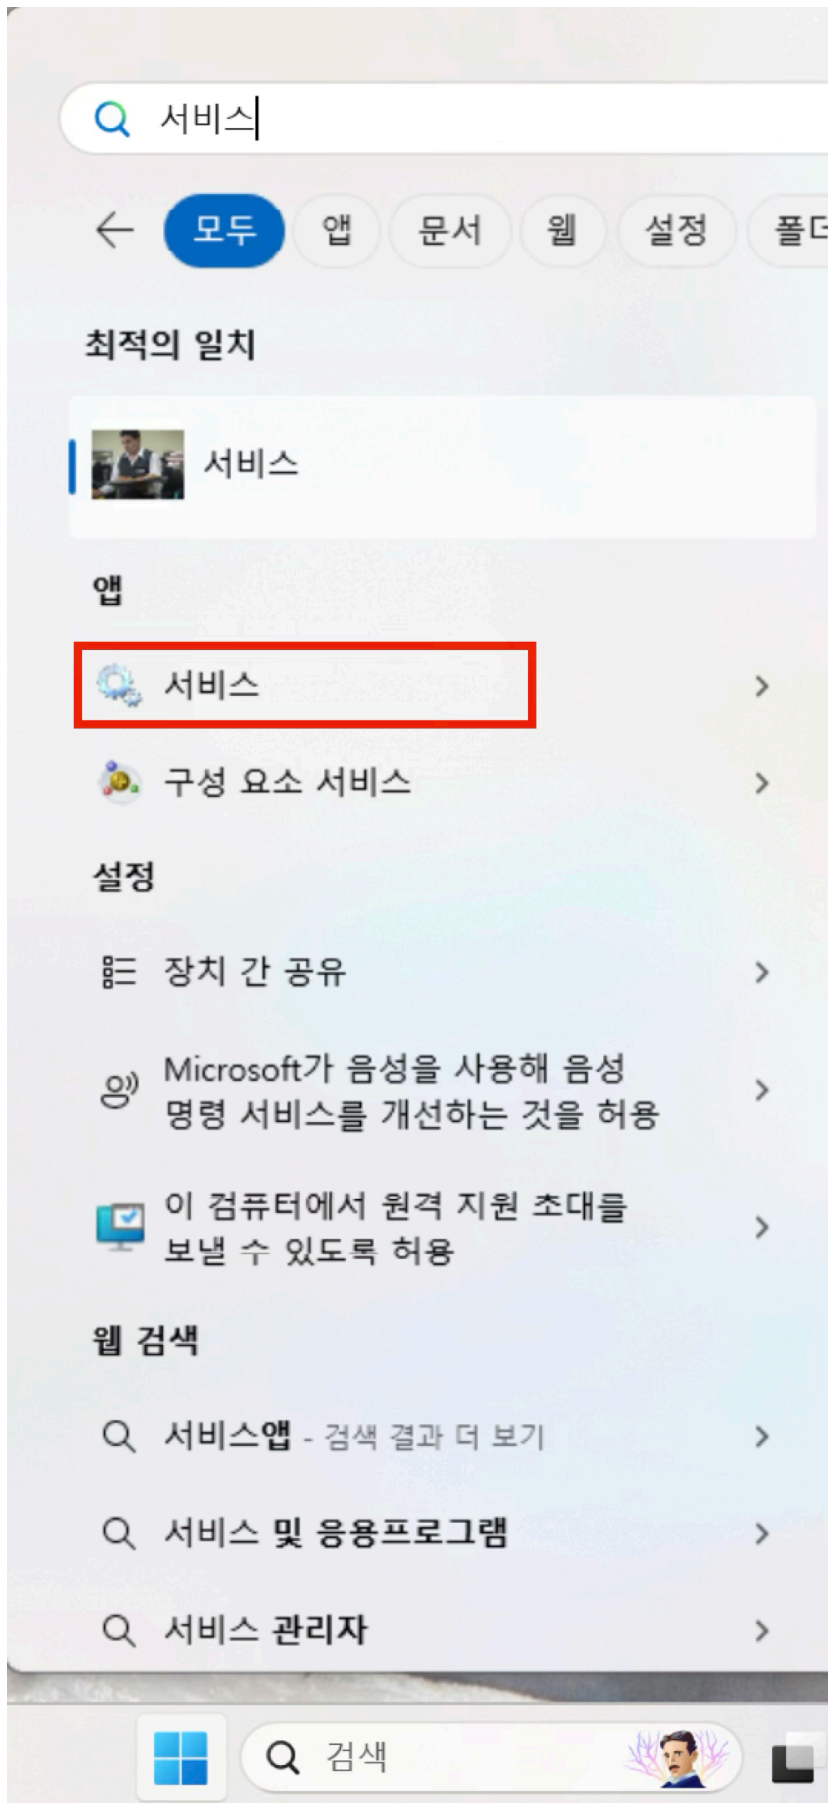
서비스

모두 앱 문서 웹 설정 폴더

최적의 일치

서비스

앱

서비스

구성 요소 서비스

설정

장치 간 공유

Microsoft가 음성을 사용해 음성 명령 서비스를 개선하는 것을 허용

이 컴퓨터에서 원격 지원 초대를 보낼 수 있도록 허용

웹 검색

서비스앱 - 검색 결과 더 보기

서비스 및 응용프로그램

서비스 관리자

검색